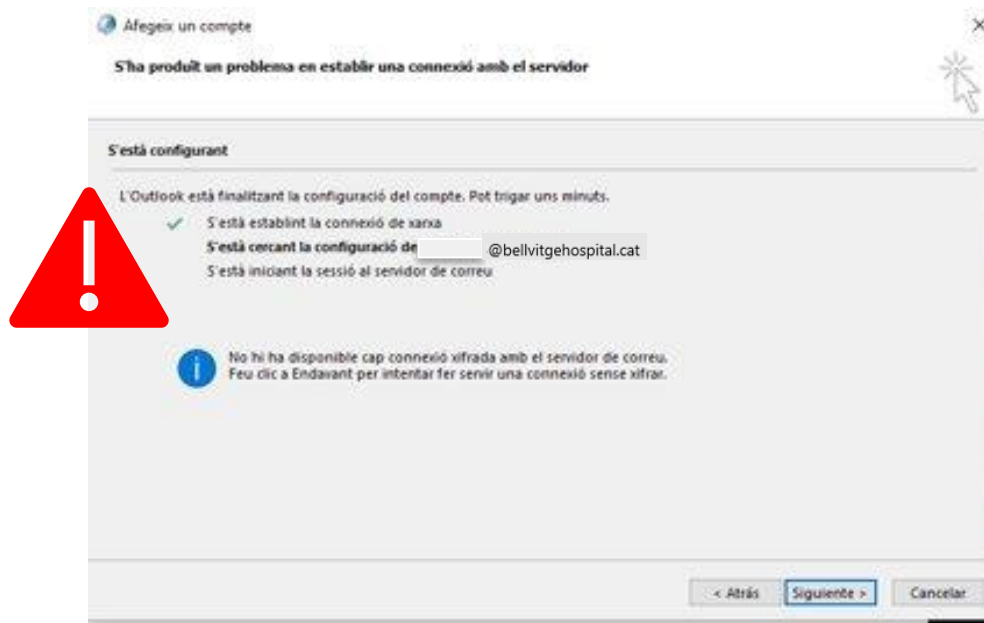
Afegeix un compte

S'ha produït un problema en establir una connexió amb el servidor

S'està configurant

L'Outlook està finalitzant la configuració del compte. Pot trigar uns minuts.

S'està establint la connexió de xarxa

S'està cercant la configuració de @bellvitgehospital.cat

S'està iniciant la sessió al servidor de correu

No hi ha disponible cap connexió xifrada amb el servidor de correu.
Feu clic a Endavant per intentar fer servir una connexió sense xifrar.

< Atrás

Siguiente >

Cancelar